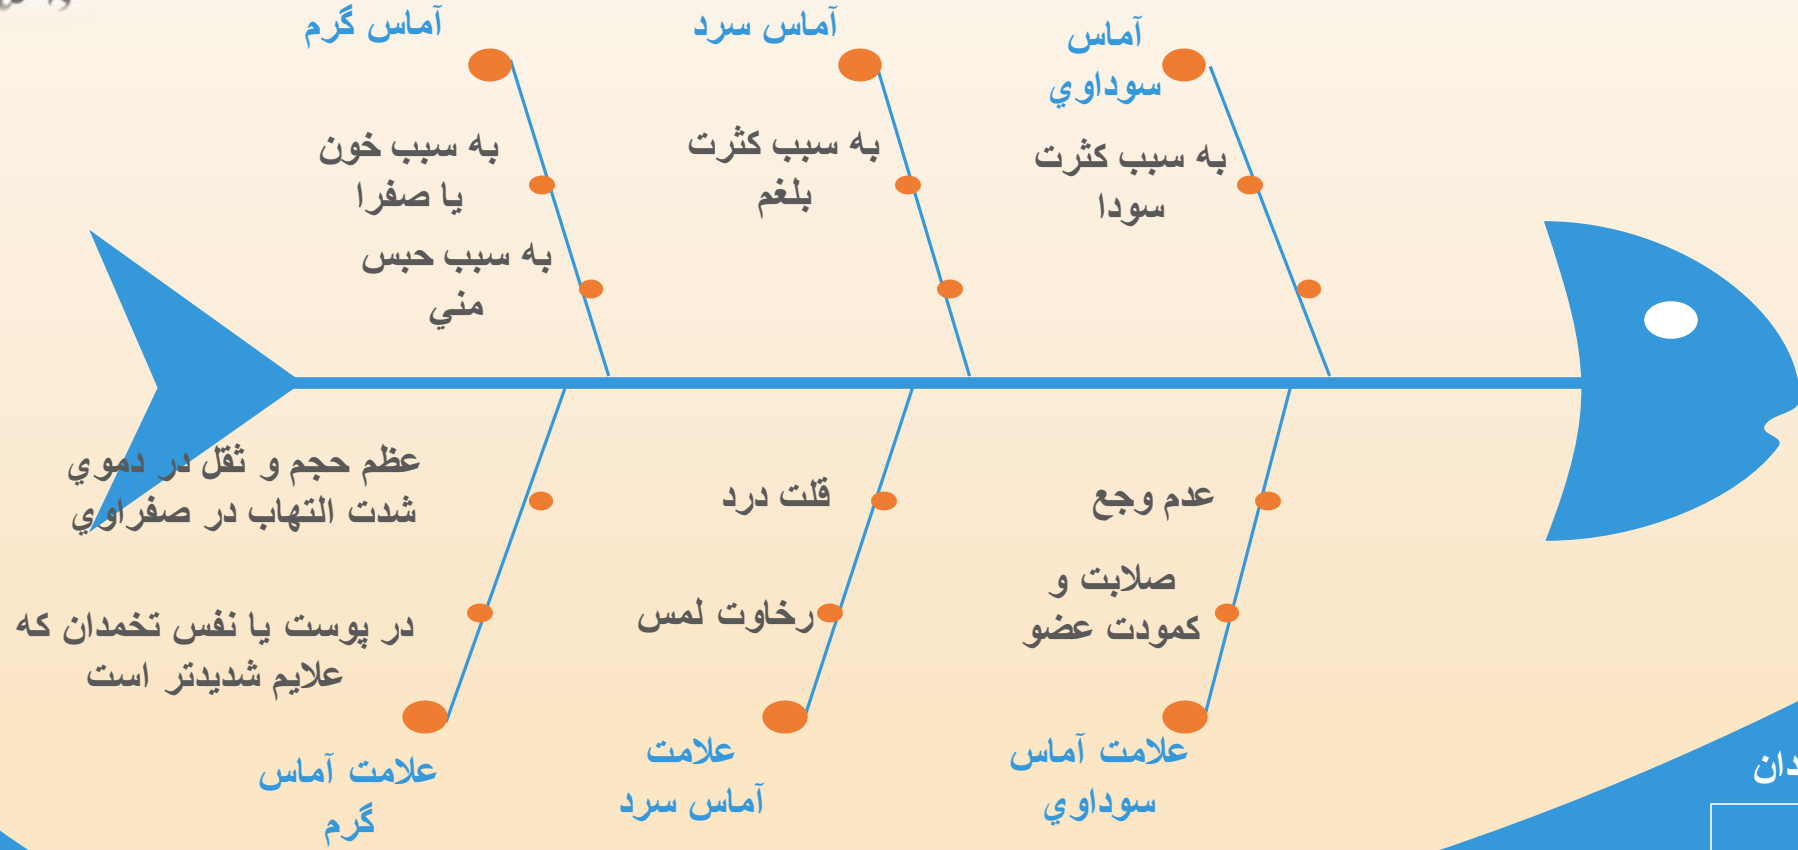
آماس گرم

آماس سرد

آماس سوداوي

به سبب خون یا صفرا

به سبب حبس مني

به سبب کثرت بلغم

به سبب کثرت سودا

عظم حجم و ثقل در دموي شدت التهاب در صفراوي

در پوست یا نفس تخمدان که علایم شدیدتر است

قلت درد

رخاوت لمس

عدم وجع

صلابت و کمودت عضو

علامت آماس گرم

علامت آماس سرد

علامت آماس سوداوي

دان